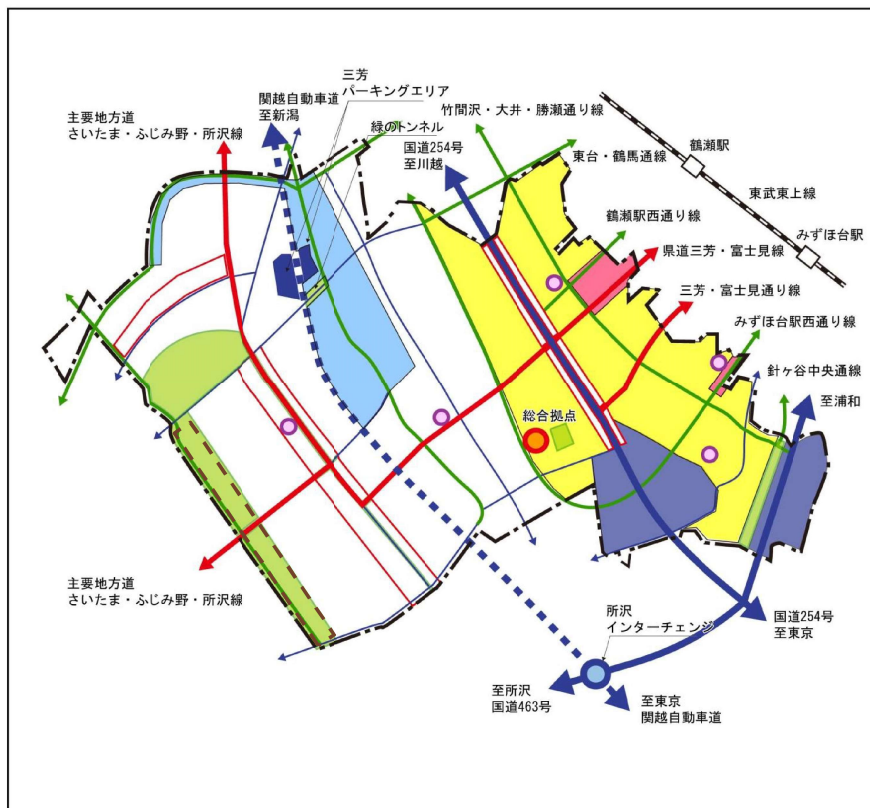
三芳
パーキングエリア
関越自動車道
至新潟
主要地方道
さいたま・ふじみ野・所沢線
竹間沢・大井・勝瀬通り線
緑のトンネル
国道254号
至川越
鶴瀬駅
東台・鶴馬通線
東武東上線
鶴瀬駅西通り線
みずほ台駅
県道三芳・富士見線
三芳・富士見通り線
みずほ台駅西通り線
針ヶ谷中央通線
至浦和
総合拠点
主要地方道
さいたま・ふじみ野・所沢線
所沢
インターチェンジ
国道254号
至東京
至所沢
国道463号
至東京
関越自動車道